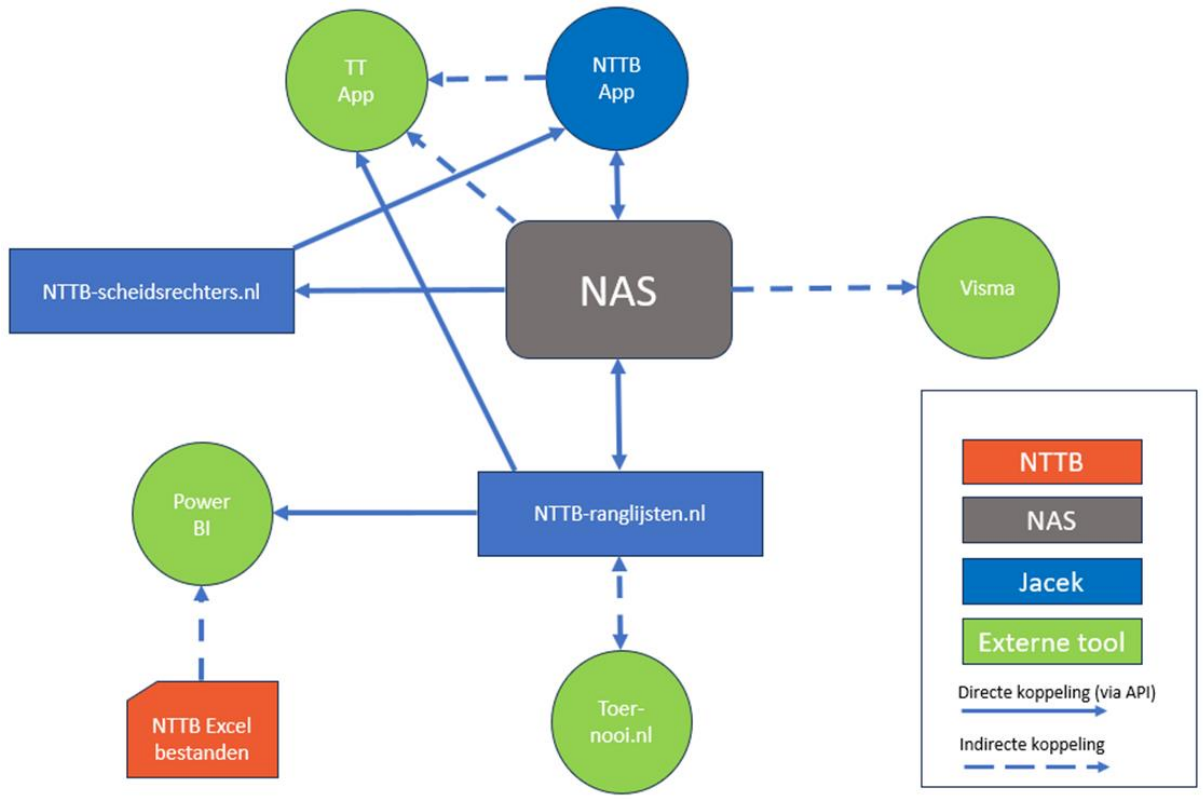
TT App

NTTB App

NTTB-scheidsrechters.nl

NAS

Visma

Power BI

NTTB-ranglijsten.nl

NTTB Excel bestanden

Toer-nooi.nl

NTTB

NAS

Jacek

Externe tool

Directe koppeling (via API)

Indirecte koppeling